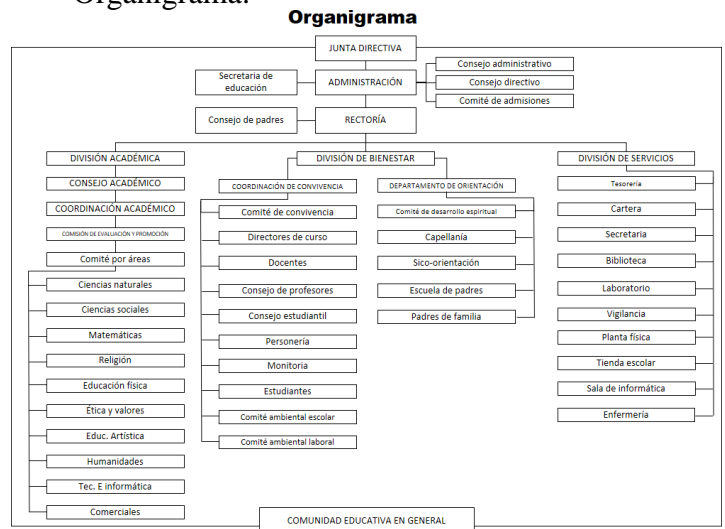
Organigrama:

Organigrama

JUNTA DIRECTIVA

Secretaria de educación

ADMINISTRACIÓN

Consejo administrativo

Consejo directivo

Comité de admisiones

Consejo de padres

RECTORÍA

DIVISIÓN ACADÉMICA

CONSEJO ACADÉMICO

COORDINACIÓN ACADÉMICO

COMISIÓN DE EVALUACIÓN Y PROMOCIÓN

Comité por áreas

Ciencias naturales

Ciencias sociales

Matemáticas

Religión

Educación física

Ética y valores

Educ. Artística

Humanidades

Tec. E informática

Comerciales

DIVISIÓN DE BIENESTAR

COORDINACIÓN DE CONVIVENCIA

Comité de convivencia

Directores de curso

Docentes

Consejo de profesores

Consejo estudiantil

Personería

Monitoria

Estudiantes

Comité ambiental escolar

Comité ambiental laboral

DEPARTAMENTO DE ORIENTACIÓN

Comité de desarrollo espiritual

Capellanía

Sico-orientación

Escuela de padres

Padres de familia

DIVISIÓN DE SERVICIOS

Tesorería

Cartera

Secretaria

Biblioteca

Laboratorio

Vigilancia

Planta física

Tienda escolar

Sala de informática

Enfermería

COMUNIDAD EDUCATIVA EN GENERAL